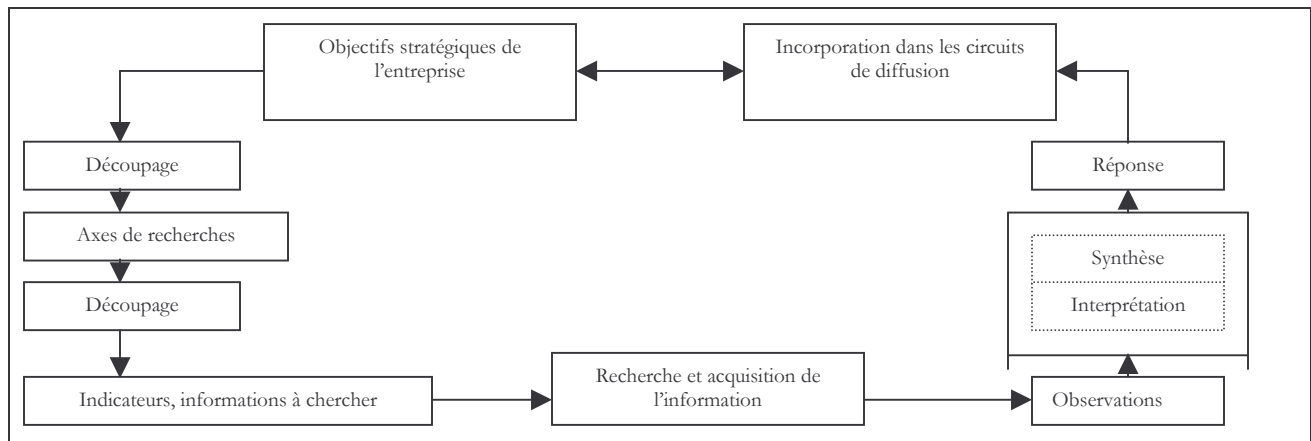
Objectifs stratégiques de l'entreprise

Incorporation dans les circuits de diffusion

Découpage

Axes de recherches

Découpage

Indicateurs, informations à chercher

Recherche et acquisition de l'information

Observations

Interprétation

Synthèse

Réponse